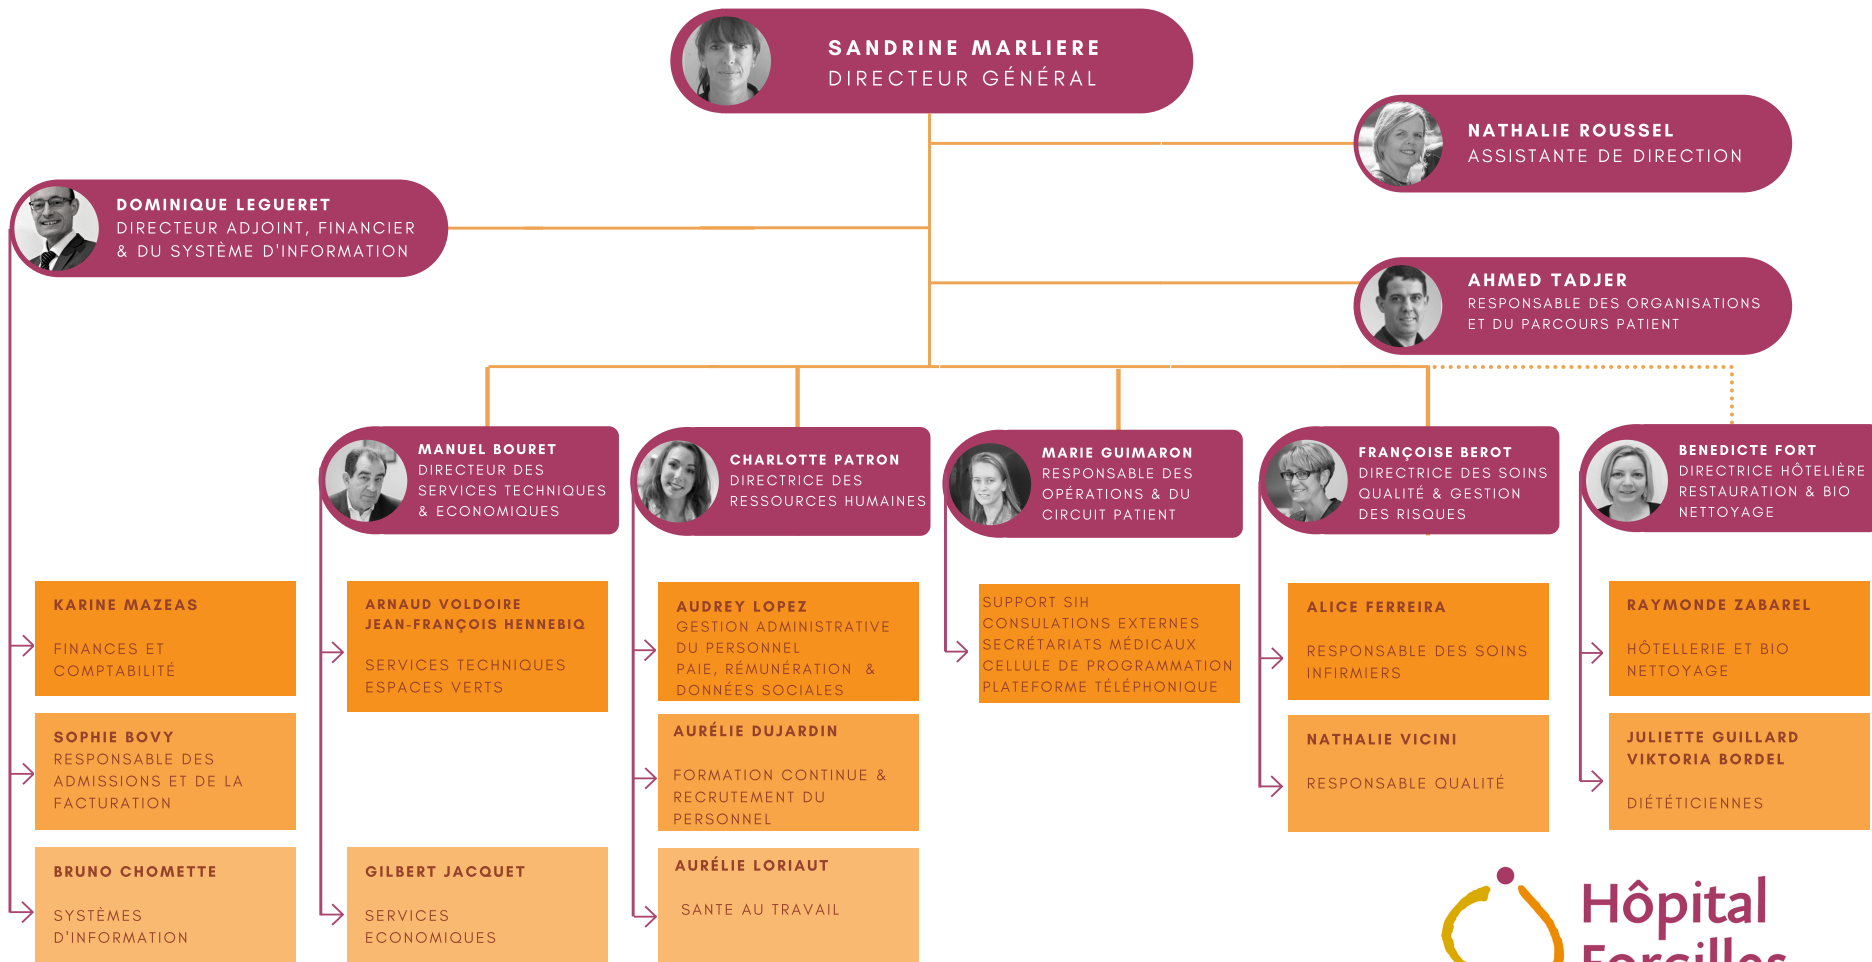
SANDRINE MARLIERE
DIRECTEUR GÉNÉRAL

NATHALIE ROUSSEL
ASSISTANTE DE DIRECTION

DOMINIQUE LEGUERET
DIRECTEUR ADJOINT, FINANCIER & DU SYSTÈME D'INFORMATION

AHMED TADJER
RESPONSABLE DES ORGANISATIONS ET DU PARCOURS PATIENT

MANUEL BOURET
DIRECTEUR DES SERVICES TECHNIQUES & ECONOMIQUES

CHARLOTTE PATRON
DIRECTRICE DES RESSOURCES HUMAINES

MARIE GUIMARON
RESPONSABLE DES OPÉRATIONS & DU CIRCUIT PATIENT

FRANÇOISE BEROT
DIRECTRICE DES SOINS QUALITÉ & GESTION DES RISQUES

BENEDICTE FORT
DIRECTRICE HÔTELIÈRE RESTAURATION & BIO NETTOYAGE

KARINE MAZEAS
FINANCES ET COMPTABILITÉ

SOPHIE BOVY
RESPONSABLE DES ADMISSIONS ET DE LA FACTURATION

BRUNO CHOMETTE
SYSTÈMES D'INFORMATION

ARNAUD VOLDOIRE
JEAN-FRANÇOIS HENNEBIQ
SERVICES TECHNIQUES
ESPACES VERTS

GILBERT JACQUET
SERVICES ECONOMIQUES

AUDREY LOPEZ
GESTION ADMINISTRATIVE DU PERSONNEL
PAIE, RÉMUNÉRATION & DONNÉES SOCIALES

AURÉLIE DUJARDIN
FORMATION CONTINUE & RECRUTEMENT DU PERSONNEL

AURÉLIE LORIAUT
SANTE AU TRAVAIL

SUPPORT SIH
CONSULTATIONS EXTERNES
SECRÉTARIATS MÉDICAUX
CELLULE DE PROGRAMMATION
PLATEFORME TÉLÉPHONIQUE

ALICE FERREIRA
RESPONSABLE DES SOINS INFIRMIERS

NATHALIE VICINI
RESPONSABLE QUALITÉ

RAYMONDE ZABAREL
HÔTELLERIE ET BIO NETTOYAGE

JULIETTE GUILLARD
VIKTORIA BORDEL
DIÉTÉTICIENNES

Hôpital
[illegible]